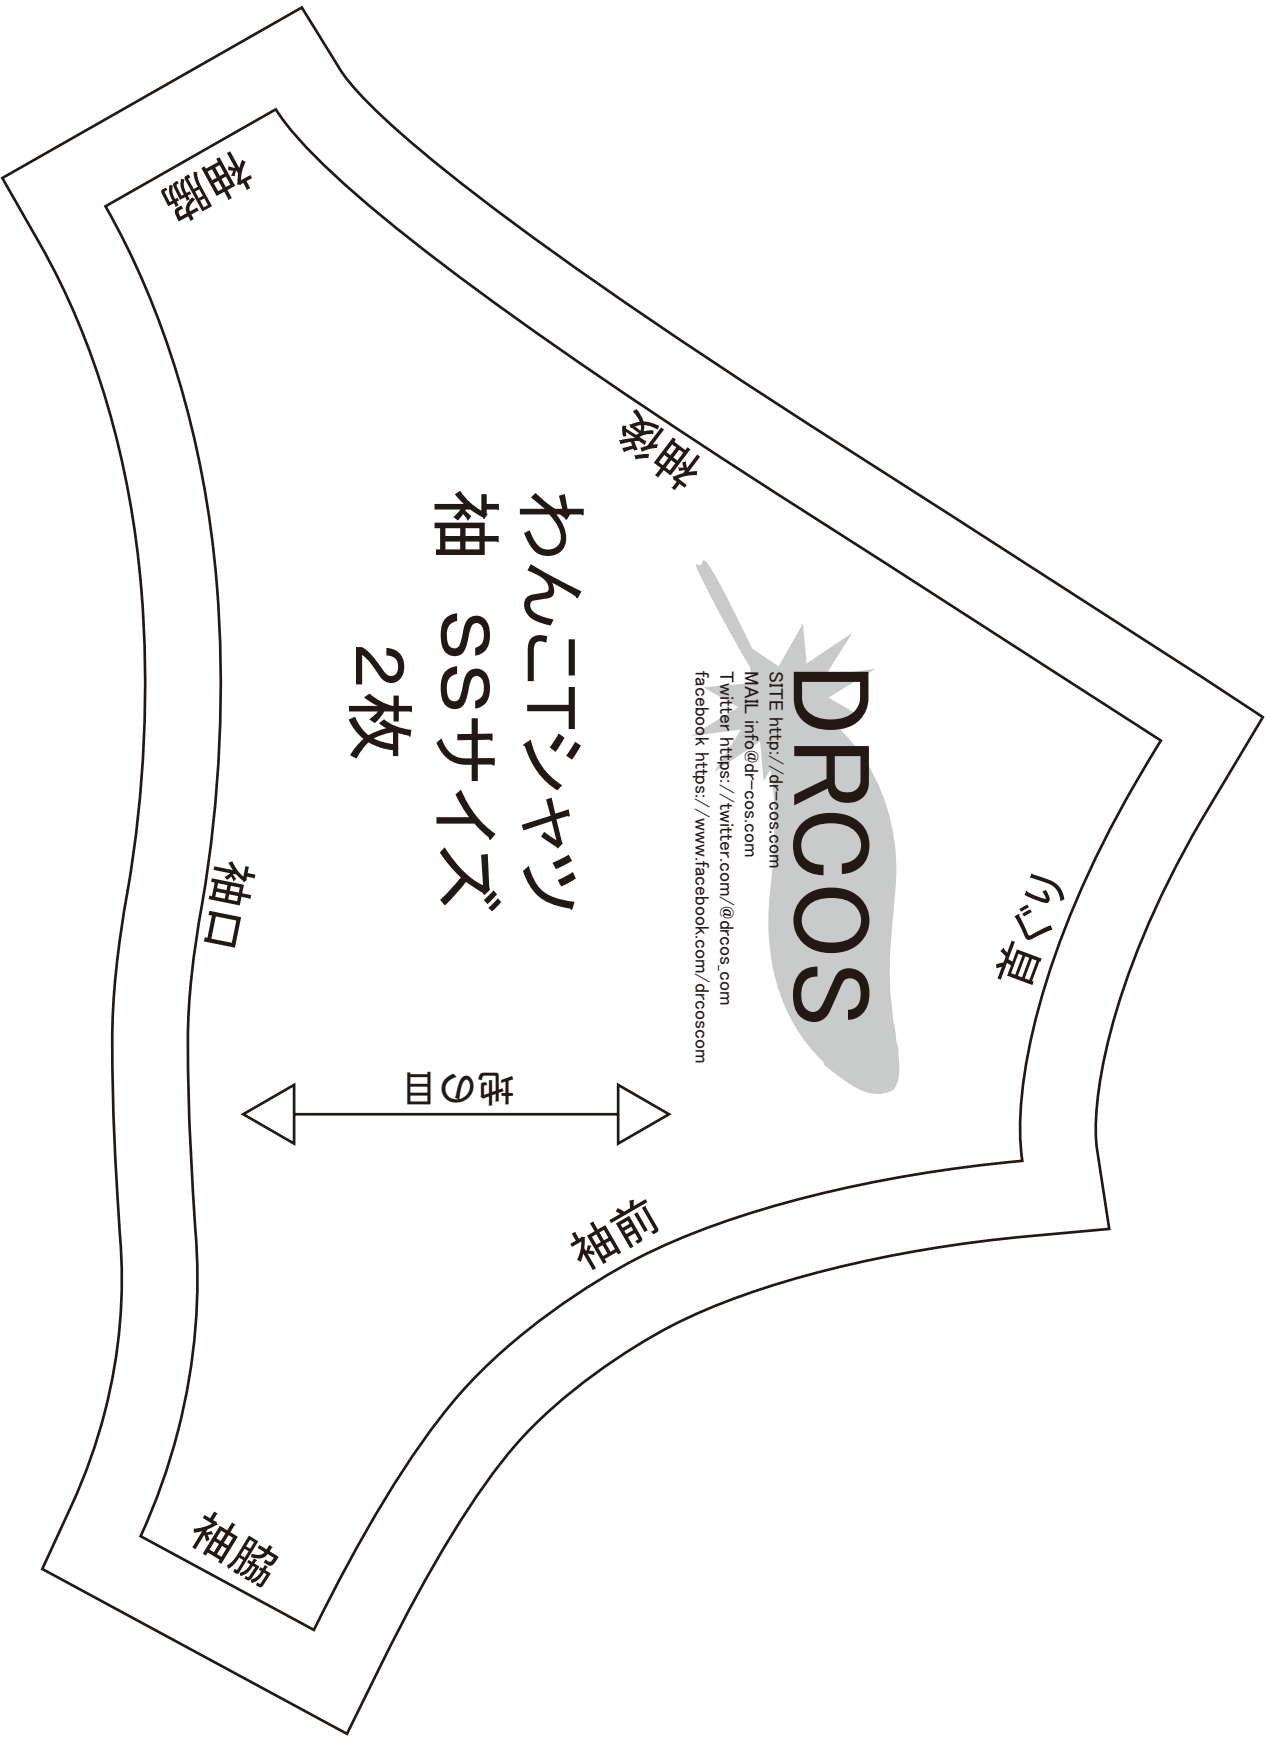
袖脇

袖後

わんこTシャツ
袖 SSサイズ
2枚

DRCOS
SITE http://dr-cos.com
MAIL info@dr-cos.com
Twitter https://twitter.com/@drcos_com
facebook https://www.facebook.com/drcoscom

首ぐり

袖口

地の目

袖前

袖脇